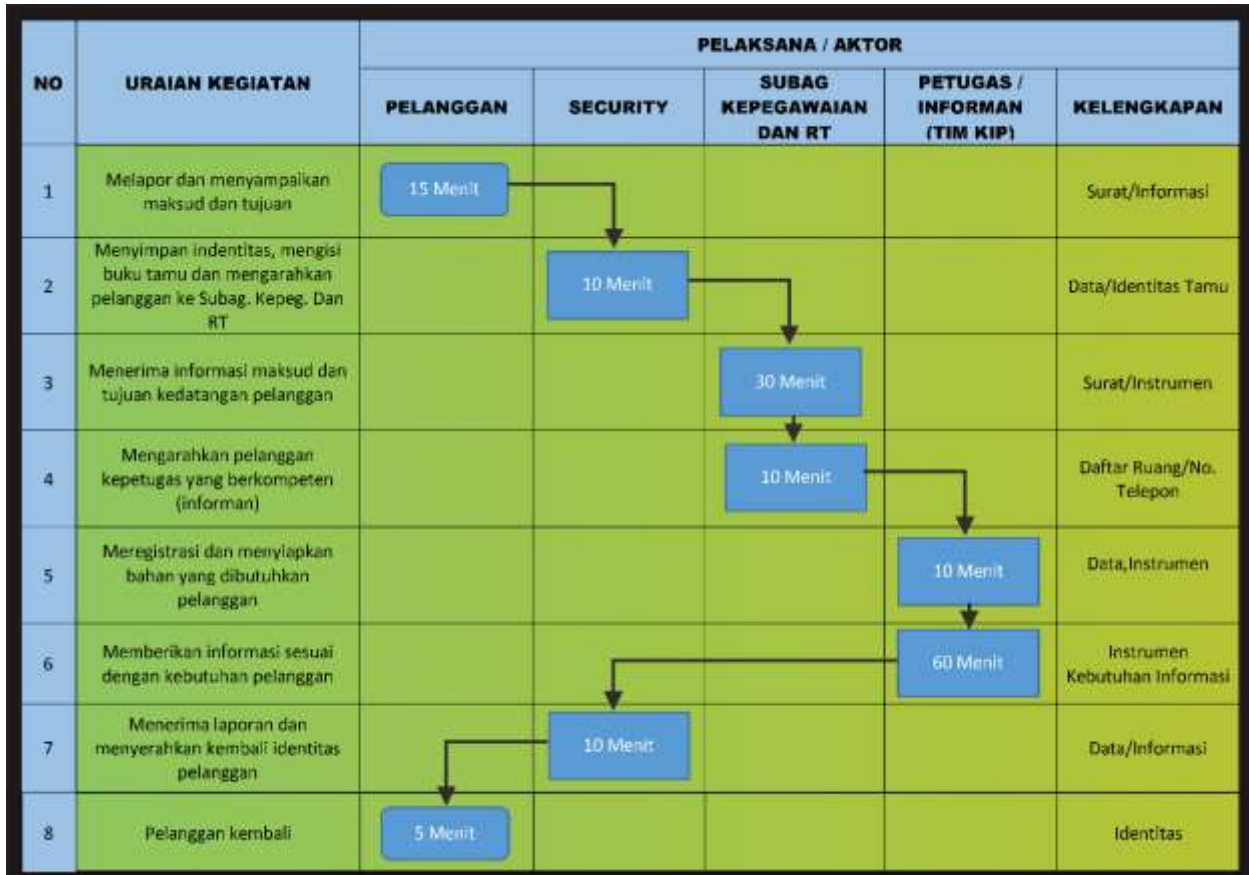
| NO | URAIAN KEGIATAN | PELAKSANA / AKTOR | | | | |
|---|---|---|---|---|---|---|
| | | PELANGGAN | SECURITY | SUBAG KEPEGAWAIAN DAN RT | PETUGAS / INFORMAN (TIM KIP) | KELENGKAPAN |
| 1 | Melapor dan menyampaikan maksud dan tujuan | 15 Menit | | | | Surat/Informasi |
| 2 | Menyimpan indentitas, mengisi buku tamu dan mengarahkan pelanggan ke Subag. Kepeg. Dan RT | | 10 Menit | | | Data/Identitas Tamu |
| 3 | Menerima informasi maksud dan tujuan kedatangan pelanggan | | | 30 Menit | | Surat/Instrumen |
| 4 | Mengarahkan pelanggan kepetugas yang berkompeten (informan) | | | 10 Menit | | Daftar Ruang/No. Telepon |
| 5 | Meregistrasi dan menyiapkan bahan yang dibutuhkan pelanggan | | | | 10 Menit | Data,Instrumen |
| 6 | Memberikan informasi sesuai dengan kebutuhan pelanggan | | | | 60 Menit | Instrumen Kebutuhan Informasi |
| 7 | Menerima laporan dan menyerahkan kembali identitas pelanggan | | 10 Menit | | | Data/Informasi |
| 8 | Pelanggan kembali | 5 Menit | | | | Identitas |